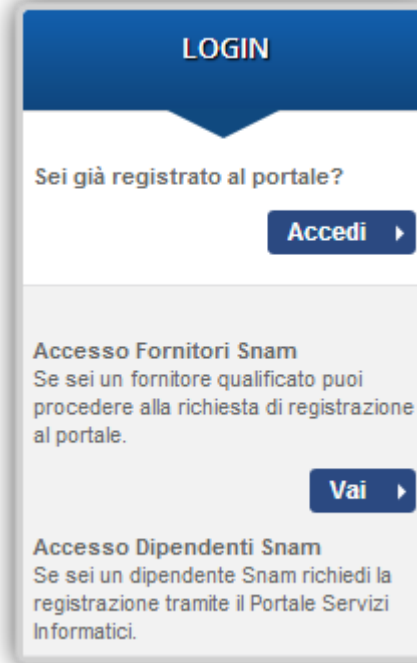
LOGIN

Sei già registrato al portale?

Accedi

Accesso Fornitori Snam
Se sei un fornitore qualificato puoi procedere alla richiesta di registrazione al portale.

Vai

Accesso Dipendenti Snam
Se sei un dipendente Snam richiedi la registrazione tramite il Portale Servizi Informatici.